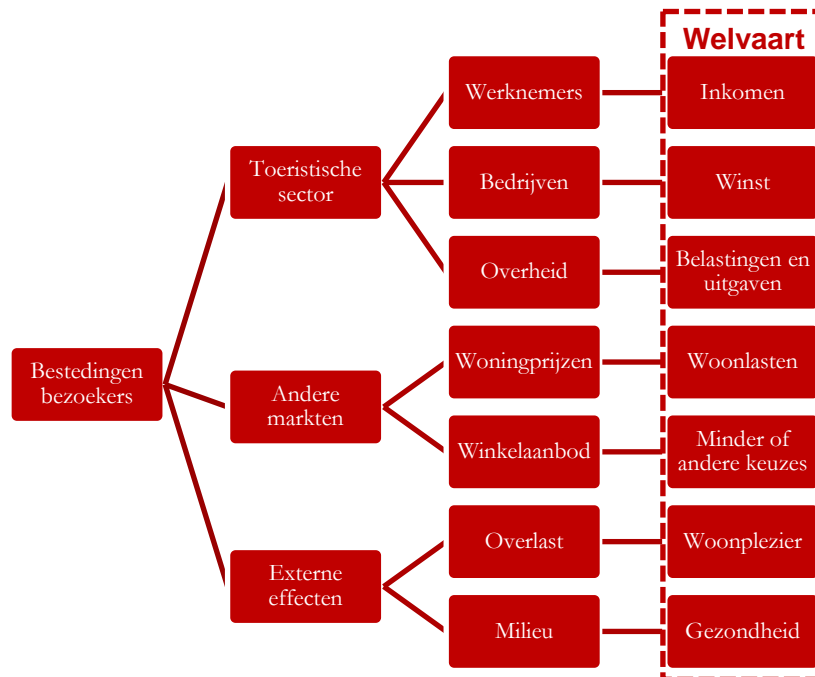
Welvaart

Bestedingen bezoekers

Toeristische sector

Werknemers

Inkomen

Bedrijven

Winst

Overheid

Belastingen en uitgaven

Andere markten

Woningprijzen

Woonlasten

Winkelaanbod

Minder of andere keuzes

Externe effecten

Overlast

Woonplezier

Milieu

Gezondheid